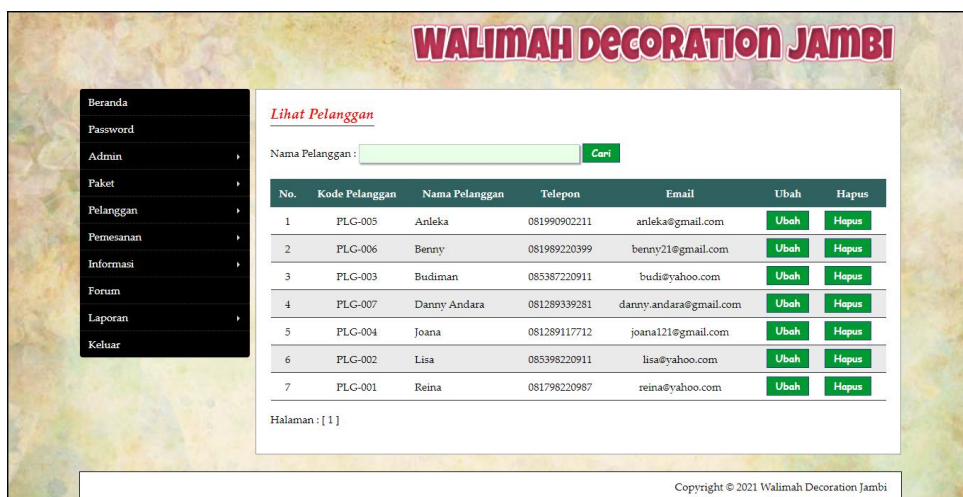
WALIMAH DECORATION JAMBI

Beranda
Password
Admin
Paket
Pelanggan
Pemesanan
Informasi
Forum
Laporan
Keluar

Lihat Pelanggan

Nama Pelanggan : Cari

| No. | Kode Pelanggan | Nama Pelanggan | Telepon | Email | Ubah | Hapus |
|---|---|---|---|---|---|---|
| 1 | PLG-005 | Anleka | 081990902211 | anleka@gmail.com | Ubah | Hapus |
| 2 | PLG-006 | Benny | 081989220399 | benny21@gmail.com | Ubah | Hapus |
| 3 | PLG-003 | Budiman | 085387220911 | budi@yahoo.com | Ubah | Hapus |
| 4 | PLG-007 | Danny Andara | 081289339281 | danny.andara@gmail.com | Ubah | Hapus |
| 5 | PLG-004 | Joana | 081289117712 | joana121@gmail.com | Ubah | Hapus |
| 6 | PLG-002 | Lisa | 085398220911 | lisa@yahoo.com | Ubah | Hapus |
| 7 | PLG-001 | Reina | 081798220987 | reina@yahoo.com | Ubah | Hapus |

Halaman : [ 1 ]

Copyright © 2021 Walimah Decoration Jambi